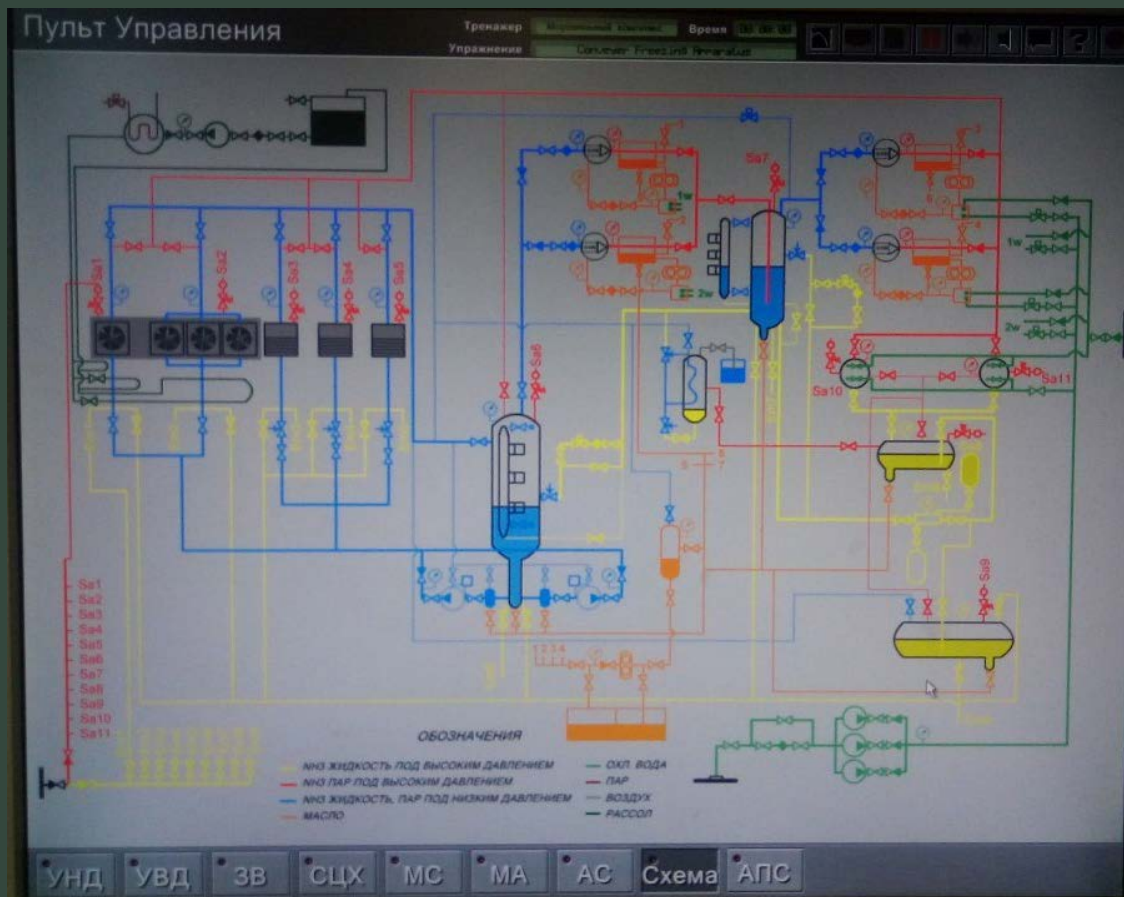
Пульт Управления

Тренажер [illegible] Время 00:00:00
Упражнение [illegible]

Sa1 Sa2 Sa3 Sa4 Sa5 Sa6 Sa7 Sa9 Sa10 Sa11

1w 2w 1w 2w

1 2 3 4 5 6 7

Sa1
Sa2
Sa3
Sa4
Sa5
Sa6
Sa7
Sa8
Sa9
Sa10
Sa11

ОБОЗНАЧЕНИЯ

NH3 ЖИДКОСТЬ ПОД ВЫСОКИМ ДАВЛЕНИЕМ
NH3 ПАР ПОД ВЫСОКИМ ДАВЛЕНИЕМ
NH3 ЖИДКОСТЬ, ПАР ПОД НИЗКИМ ДАВЛЕНИЕМ
МАСЛО
ОХЛ. ВОДА
ПАР
ВОЗДУХ
РАССОЛ

УНД УВД ЗВ СЦХ МС МА АС Схема АПС